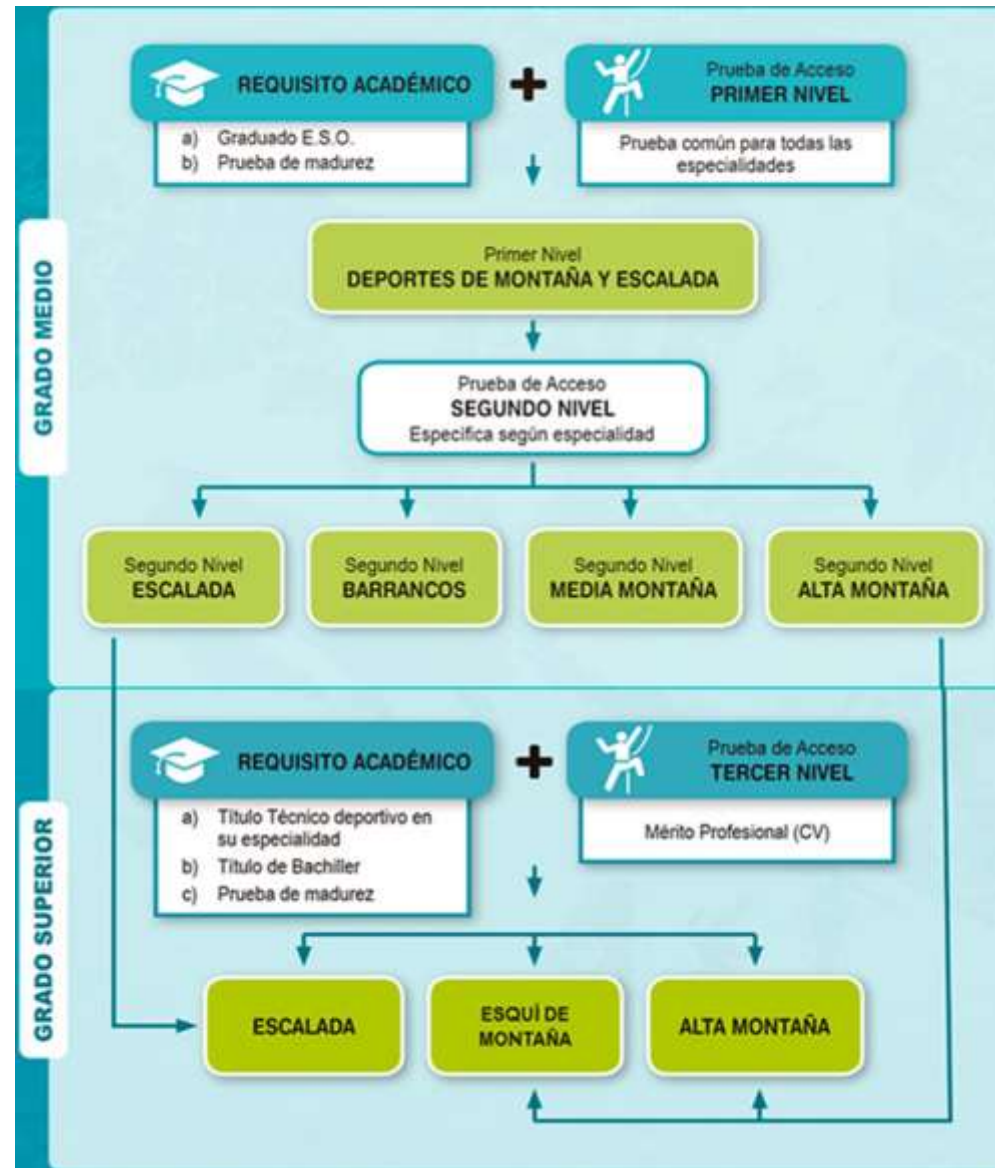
GRADO MEDIO

REQUISITO ACADÉMICO
a) Graduado E.S.O.
b) Prueba de madurez

Prueba de Acceso
PRIMER NIVEL
Prueba común para todas las especialidades

Primer Nivel
DEPORTES DE MONTAÑA Y ESCALADA

Prueba de Acceso
SEGUNDO NIVEL
Especifica según especialidad

Segundo Nivel
ESCALADA

Segundo Nivel
BARRANCOS

Segundo Nivel
MEDIA MONTAÑA

Segundo Nivel
ALTA MONTAÑA

GRADO SUPERIOR

REQUISITO ACADÉMICO
a) Título Técnico deportivo en su especialidad
b) Título de Bachiller
c) Prueba de madurez

Prueba de Acceso
TERCER NIVEL
Mérito Profesional (CV)

ESCALADA

ESQUÍ DE MONTAÑA

ALTA MONTAÑA